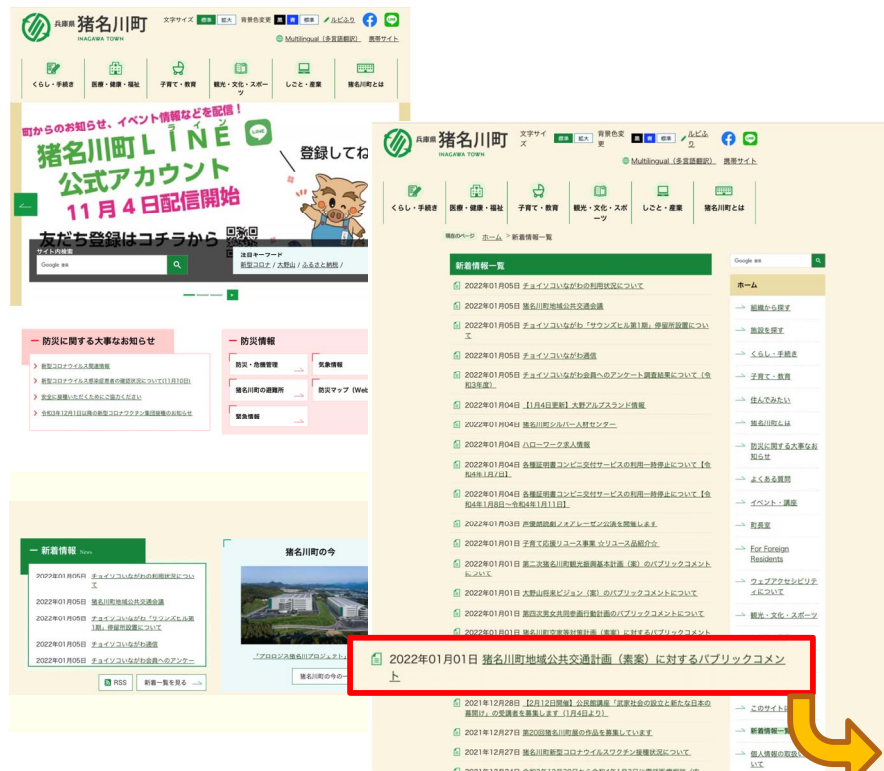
兵庫県 猪名川町 INAGAWA TOWN
文字サイズ 標準 拡大 背景色変更 黒 青 標準 ルビふり
Multilingual（多言語翻訳） 携帯サイト
くらし・手続き
医療・健康・福祉
子育て・教育
観光・文化・スポーツ
しごと・産業
猪名川町とは

町からのお知らせ、イベント情報などを配信！
猪名川町LINE公式アカウント
11月4日配信開始
登録してね
友だち登録はコチラから
サイト内検索
Google 提供
注目キーワード
新型コロナ | 大野山 | ふるさと納税

防災に関する大事なお知らせ
新型コロナウイルス関連情報
新型コロナウイルス感染症患者の確認状況について(11月10日)
安全に接種いただくためにご協力ください
令和3年12月1日以降の新型コロナワクチン集団接種のお知らせ

防災情報
防災・危機管理
気象情報
猪名川町の避難所
防災マップ（Web
緊急情報

新着情報 News
2022年01月05日 チョイソコいながわの利用状況について
2022年01月05日 猪名川町地域公共交通会議
2022年01月05日 チョイソコいながわ「サウンズヒル第1期」停留所設置について
2022年01月05日 チョイソコいながわ通信
2022年01月05日 チョイソコいながわ会員へのアンケー
RSS
新着一覧を見る

猪名川町の今
「プロロジス猪名川プロジェクト」
猪名川町の今

兵庫県 猪名川町 INAGAWA TOWN
文字サイズ 標準 拡大 背景色変更 黒 青 標準 ルビふり
Multilingual（多言語翻訳） 携帯サイト
くらし・手続き
医療・健康・福祉
子育て・教育
観光・文化・スポーツ
しごと・産業
猪名川町とは
現在のページ ホーム > 新着情報一覧

新着情報一覧
2022年01月05日 チョイソコいながわの利用状況について
2022年01月05日 猪名川町地域公共交通会議
2022年01月05日 チョイソコいながわ「サウンズヒル第1期」停留所設置について
2022年01月05日 チョイソコいながわ通信
2022年01月05日 チョイソコいながわ会員へのアンケート調査結果について（令和3年度）
2022年01月04日 【1月4日更新】大野アルプスランド情報
2022年01月04日 猪名川町シルバー人材センター
2022年01月04日 ハローワーク求人情報
2022年01月04日 各種証明書コンビニ交付サービスの利用一時停止について【令和4年1月7日】
2022年01月04日 各種証明書コンビニ交付サービスの利用一時停止について【令和4年1月8日～令和4年1月11日】
2022年01月03日 芦屋朗読劇ノオアレーゼン公演を開催します
2022年01月01日 子育て応援リユース事業 ☆リユース品紹介☆
2022年01月01日 第二次猪名川町観光振興基本計画（案）のパブリックコメントについて
2022年01月01日 大野山将来ビジョン（案）のパブリックコメントについて
2022年01月01日 第四次男女共同参画行動計画のパブリックコメントについて
2022年01月01日 猪名川町地域公共交通計画（素案）に対するパブリックコメント
2021年12月28日 【2月12日開催】公民館講座「武家社会の設立と新たな日本の幕開け」の受講者を募集します（1月4日より）
2021年12月27日 第20回猪名川町展の作品を募集しています
2021年12月27日 猪名川町新型コロナウイルスワクチン接種状況について

2022年01月01日 猪名川町地域公共交通計画（素案）に対するパブリックコメント

Google 提供
ホーム
組織から探す
施設を探す
くらし・手続き
子育て・教育
住んでみたい
猪名川町とは
防災に関する大事なお知らせ
よくある質問
イベント・講座
町長室
For Foreign Residents
ウェブアクセシビリティについて
観光・文化・スポーツ
このサイト
新着情報一覧
個人情報の取扱いについて